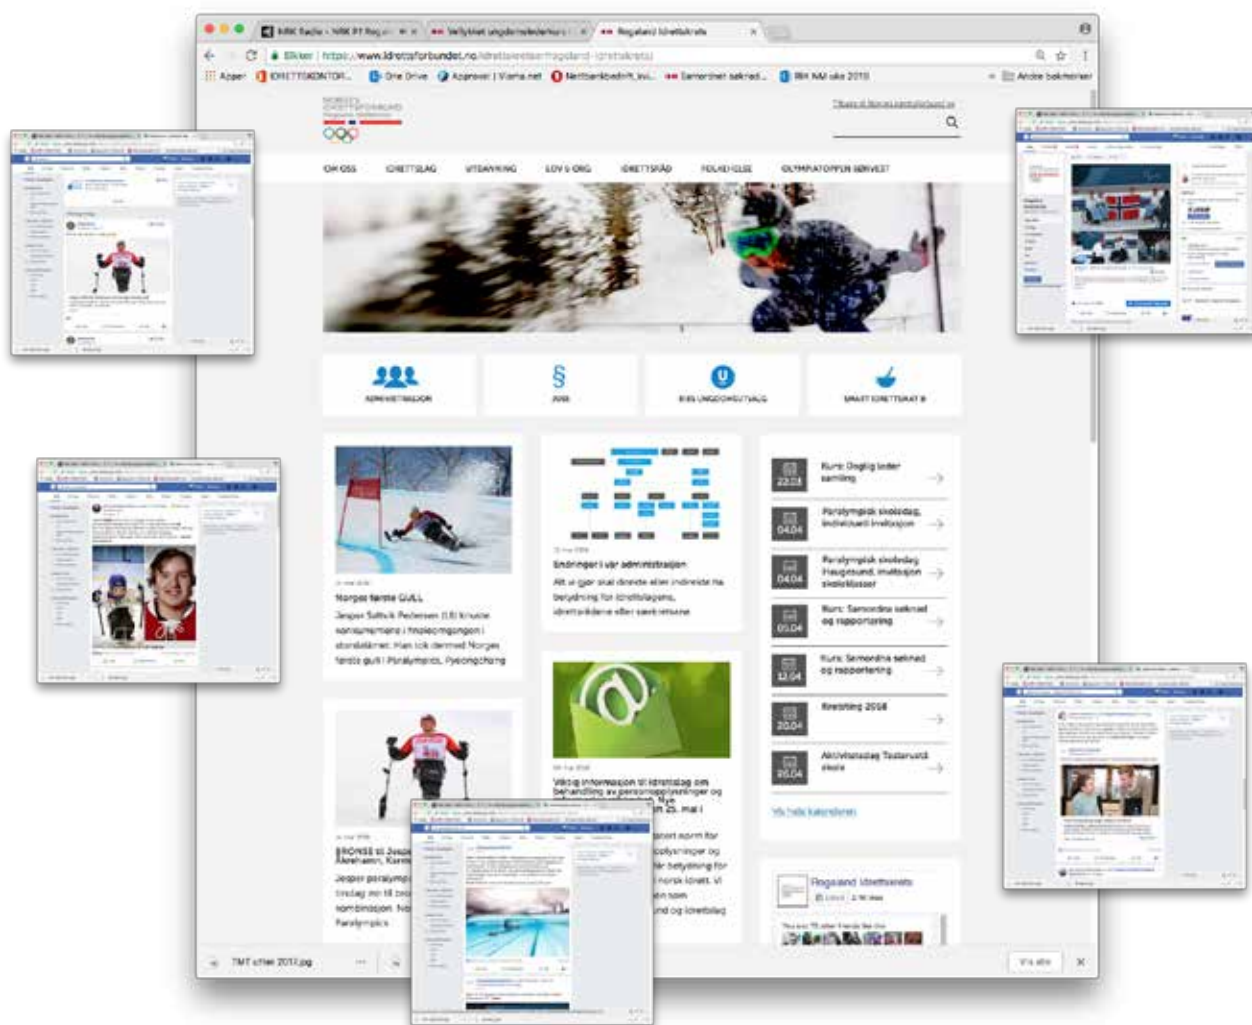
NRK Radio – NRK P1 Rog... | Velkynet ungdomsledelse... | Rogaland Idrettskrets

Sikker | https://www.idrettsforbundet.no/idrettskretser/rogaland-idrettskrets/

Apper | IDRETTSKONTOR... | One Drive | Approval | Visma.net | Nettbankbedrift.. | Samordnet søknad... | NM uke 2019 | Andre bokmerker

NORGES IDRETTSFORBUND

OM OSS | IDRETTSLAG | UTDANNING | LOV & ORG | IDRETTSRÅD | FOLKEHELSE | OLYMPIATOPPEN SERVICE

ADMINISTRASJON | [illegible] | RIKS UNGDOMSUTVALG | SMART IDRETTSRÅD

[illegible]
Norges første GULL
Jesper Saltvik Pedersen (18) knuste konkurrentene i finaleomgangen i storslalåm. Han tok dermed Norges første gull i Paralympics, Pyeongchang

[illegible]
Endringer i vår administrasjon
Alt vi gjør skal direkte eller indirekte ha betydning for idrettslagene, idrettsrådene eller særkretsene

Viktig informasjon til idrettslag om behandling av personopplysninger og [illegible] 25. mai

22.03 Kurs: Daglig leder samling
04.04 Paralympisk skoledag, individuell invitasjon
04.04 Paralympisk skoledag Haugesund, invitasjon skoleklasser
05.04 Kurs: Samordna søknad og rapportering
12.04 Kurs: Samordna søknad og rapportering
20.04 Kretsting 2018
26.04 Aktivitetsdag Tastarustå skole

Vis hele kalenderen

Rogaland Idrettskrets

BRONSE til Jesp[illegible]
Jesper paralymp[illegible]

TMT other 2017.jpg | Vis alle